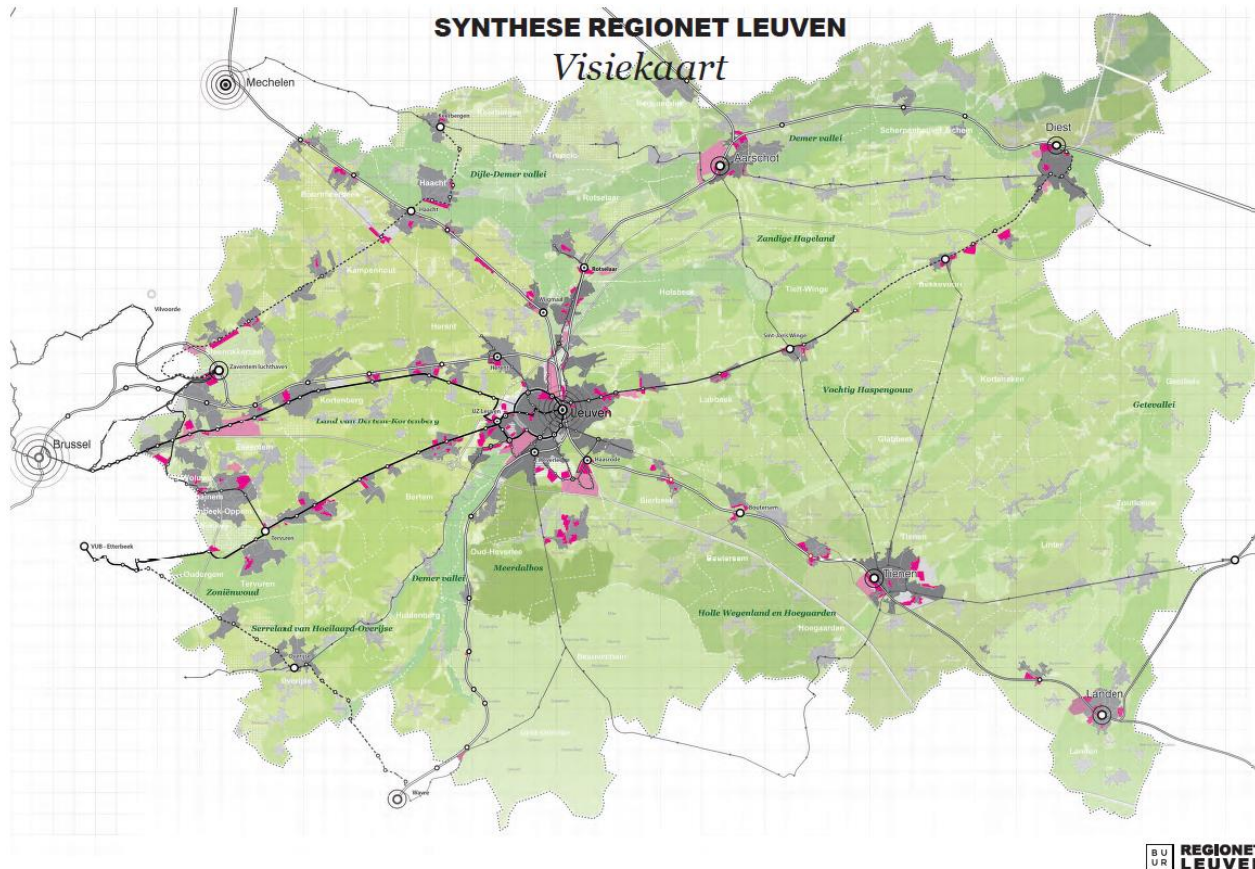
SYNTHESE REGIONET LEUVEN
Visiekaart

Mechelen
Dijle-Demer vallei
Haacht
Demer vallei
Aarschot
Diest
Scherpenheuvel-Zichem
Rotselaar
Zandige Hageland
Tielt-Winge
Bekkevoort
Kampenhout
Vilvoorde
Wijgmaal
Holsbeek
Sint-Joris-Winge
Herent
Zaventem luchthaven
Kortenberg
Vochtig Haspengouw
Kortenaken
Geetbets
Getevallei
Brussel
Land van Dorten-Kortenberg
Leuven
Lubbeek
Glabbeek
Heverlee
Bierbeek
Bertem
Boutersem
Tervuren
VUB - Etterbeek
Oud-Heverlee
Meerdaalbos
Bouersem
Tienen
Overijse
Zoniënwoud
Demer vallei
Huldenberg
Holle Wegenland en Hoegaarden
Hoegaarden
Serreland van Hoeilaard-Overijse
Overijse
Linter
Landen
Wavre
BU UR REGIONET LEUVEN